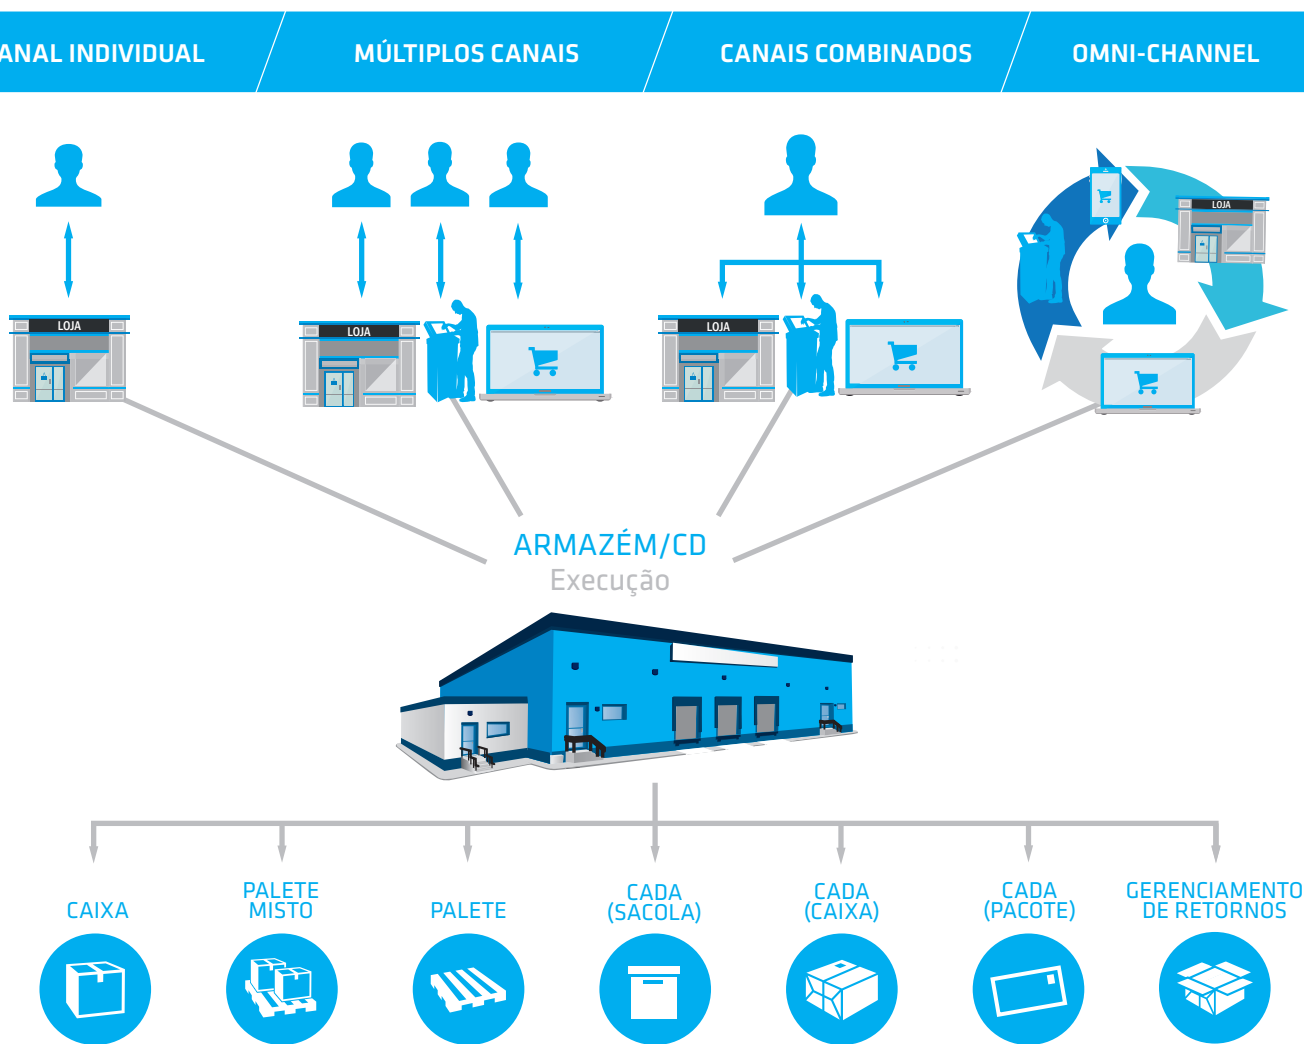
ANAL INDIVIDUAL

MÚLTIPLOS CANAIS

CANAIS COMBINADOS

OMNI-CHANNEL

LOJA

LOJA

LOJA

LOJA

ARMAZÉM/CD
Execução

CAIXA

PALETE MISTO

PALETE

CADA (SACOLA)

CADA (CAIXA)

CADA (PACOTE)

GERENCIAMENTO DE RETORNOS